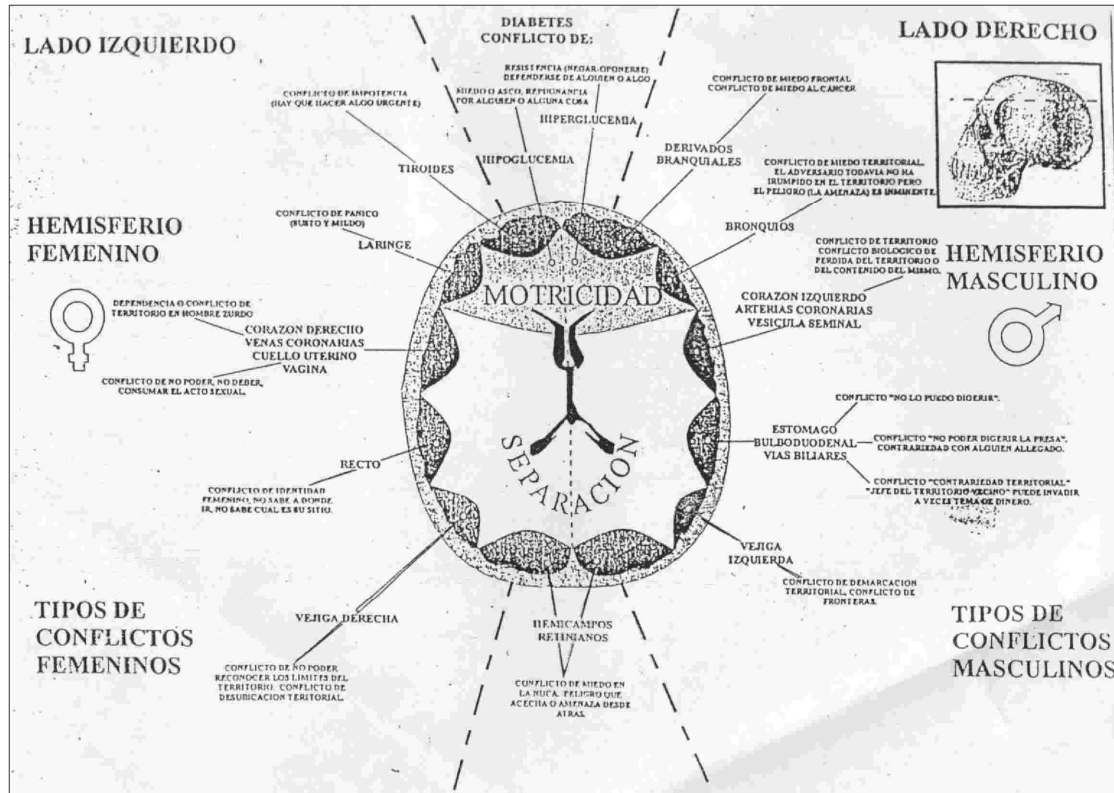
LADO IZQUIERDO

DIABETES
CONFLICTO DE:

LADO DERECHO

RESISTENCIA (NEGAR-OPONERSE) DEFENDERSE DE ALGUIEN O ALGO

MIEDO O ASCO, REPUGNANCIA POR ALGUIEN O ALGUNA COSA

CONFLICTO DE IMPOTENCIA (HAY QUE HACER ALGO URGENTE)

HIPERGLUCEMIA

HIPOGLUCEMIA

CONFLICTO DE MIEDO FRONTAL
CONFLICTO DE MIEDO AL CANCER

DERIVADOS BRANQUIALES

TIROIDES

CONFLICTO DE MIEDO TERRITORIAL. EL ADVERSARIO TODAVIA NO HA IRUMPIDO EN EL TERRITORIO PERO EL PELIGRO (LA AMENAZA) ES INMINENTE.

BRONQUIOS

HEMISFERIO FEMENINO

CONFLICTO DE PANICO (SUSTO Y MIEDO)

LARINGE

CONFLICTO DE TERRITORIO CONFLICTO BIOLOGICO DE PERDIDA DEL TERRITORIO O DEL CONTENIDO DEL MISMO.

HEMISFERIO MASCULINO

MOTRICIDAD

CORAZON IZQUIERDO
ARTERIAS CORONARIAS
VESICULA SEMINAL

DEPENDENCIA O CONFLICTO DE TERRITORIO EN HOMBRE ZURDO

CORAZON DERECHO
VENAS CORONARIAS
CUELLO UTERINO
VAGINA

CONFLICTO DE NO PODER, NO DEBER, CONSUMAR EL ACTO SEXUAL.

CONFLICTO "NO LO PUEDO DIGERIR".

ESTOMAGO
BULBODUODENAL
VIAS BILIARES

CONFLICTO "NO PODER DIGERIR LA PRESA". CONTRARIEDAD CON ALGUIEN ALLEGADO.

CONFLICTO "CONTRARIEDAD TERRITORIAL" "JEFE DEL TERRITORIO VECINO" PUEDE INVADIR A VECES TEMA DE DINERO.

SEPARACION

RECTO

CONFLICTO DE IDENTIDAD FEMENINO, NO SABE A DONDE IR, NO SABE CUAL ES SU SITIO.

VEJIGA IZQUIERDA

CONFLICTO DE DEMARCACION TERRITORIAL, CONFLICTO DE FRONTERAS.

TIPOS DE CONFLICTOS FEMENINOS

VEJIGA DERECHA

HEMICAMPOS RETINIANOS

TIPOS DE CONFLICTOS MASCULINOS

CONFLICTO DE NO PODER RECONOCER LOS LIMITES DEL TERRITORIO. CONFLICTO DE DESUBICACION TERITORIAL.

CONFLICTO DE MIEDO EN LA NUCA. PELIGRO QUE ACECHA O AMENAZA DESDE ATRAS.